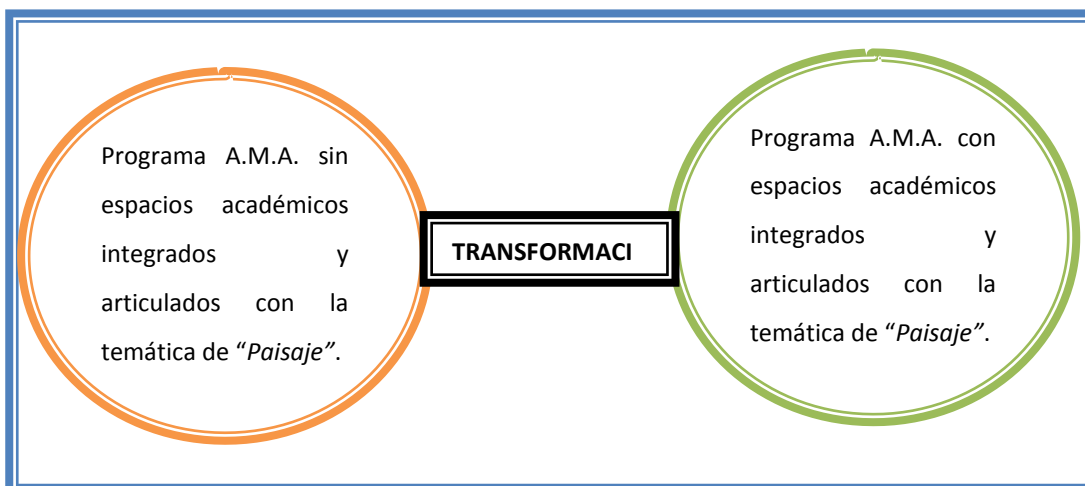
Programa A.M.A. sin espacios académicos integrados y articulados con la temática de "*Paisaje*".

TRANSFORMACI

Programa A.M.A. con espacios académicos integrados y articulados con la temática de "*Paisaje*".